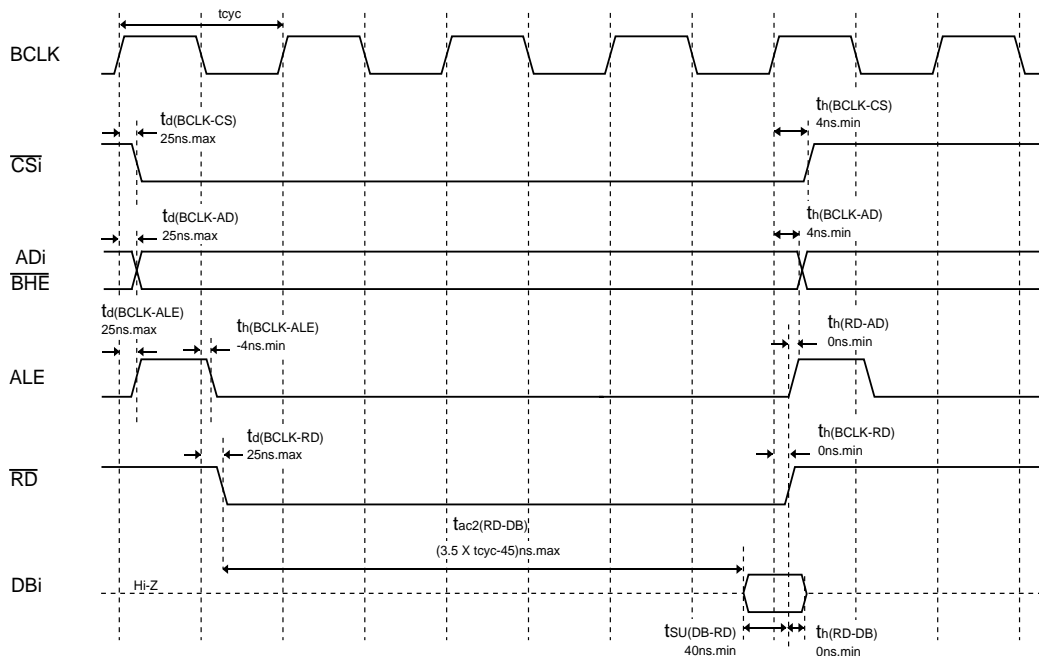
tcyc

BCLK

$t_{d(BCLK-CS)}$
25ns.max

$t_{h(BCLK-CS)}$
4ns.min

$\overline{CSi}$

$t_{d(BCLK-AD)}$
25ns.max

$t_{h(BCLK-AD)}$
4ns.min

ADi
$\overline{BHE}$

$t_{d(BCLK-ALE)}$
25ns.max

$t_{h(BCLK-ALE)}$
-4ns.min

$t_{h(RD-AD)}$
0ns.min

ALE

$t_{d(BCLK-RD)}$
25ns.max

$t_{h(BCLK-RD)}$
0ns.min

$\overline{RD}$

$t_{ac2(RD-DB)}$
(3.5 X tcyc-45)ns.max

DBi

Hi-Z

$t_{SU(DB-RD)}$
40ns.min

$t_{h(RD-DB)}$
0ns.min